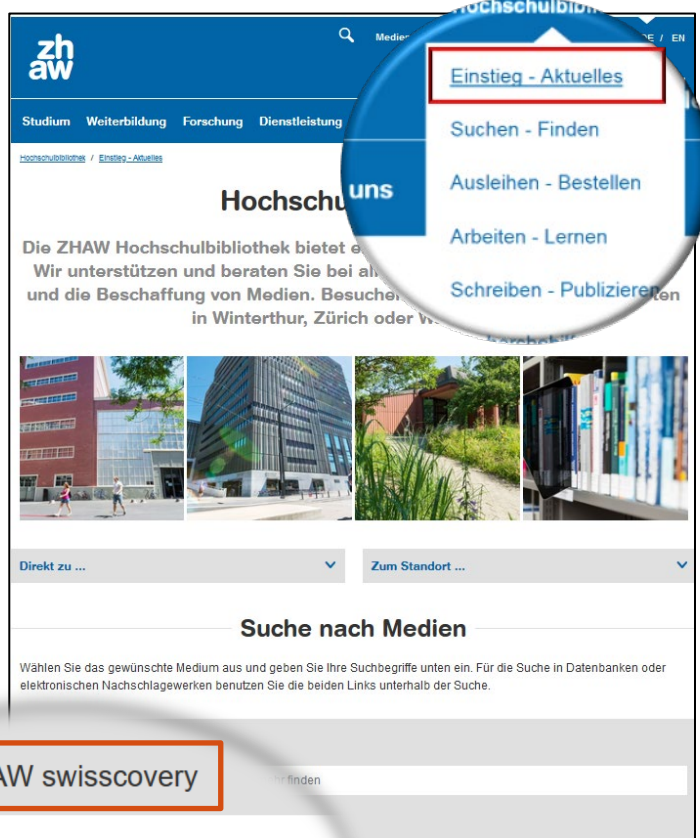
zh
aw

Medien

Hochschulbibliot

DE / EN

Einstieg - Aktuelles

Suchen - Finden

Ausleihen - Bestellen

Arbeiten - Lernen

Schreiben - Publizieren

Studium Weiterbildung Forschung Dienstleistung

uns

Hochschulbibliothek / Einstieg - Aktuelles

Hochschu

Die ZHAW Hochschulbibliothek bietet e
Wir unterstützen und beraten Sie bei al
und die Beschaffung von Medien. Besuchen
in Winterthur, Zürich oder W

Direkt zu ...

Zum Standort ...

Suche nach Medien

Wählen Sie das gewünschte Medium aus und geben Sie Ihre Suchbegriffe unten ein. Für die Suche in Datenbanken oder elektronischen Nachschlagewerken benutzen Sie die beiden Links unterhalb der Suche.

AW swisscovery

finden